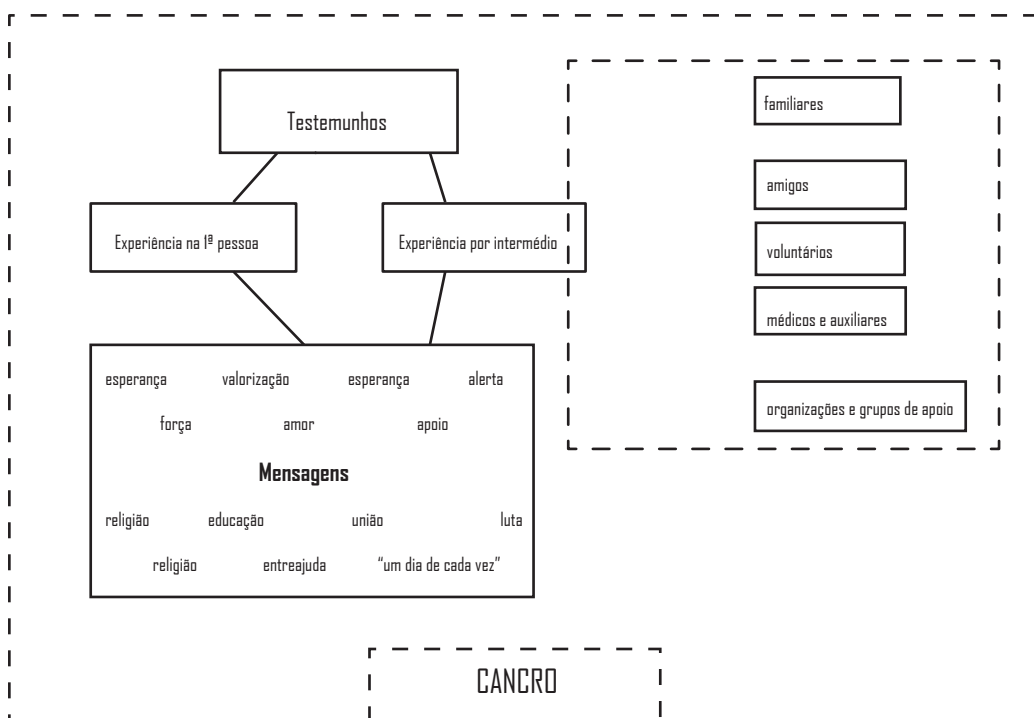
Testemunhos

Experiência na 1ª pessoa

Experiência por intermédio

familiares

amigos

voluntários

médicos e auxiliares

organizações e grupos de apoio

esperança valorização esperança alerta

força amor apoio

**Mensagens**

religião educação união luta

religião entreajuda "um dia de cada vez"

CANCRO